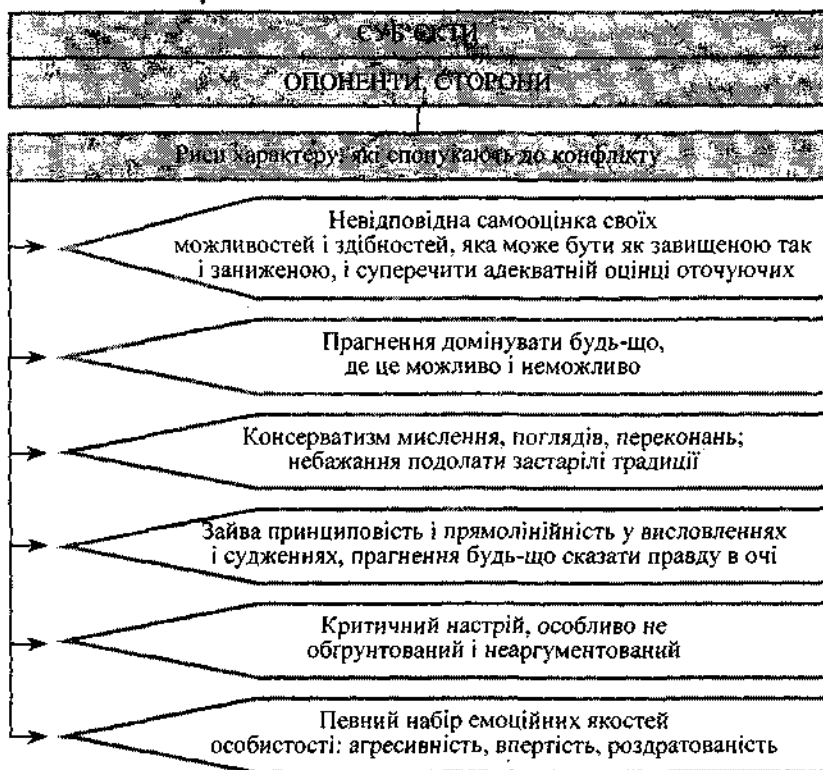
СУБ'ЄКТИ

ОПОНЕНТИ, СТОРОНИ

Риси характеру, які спонукають до конфлікту

Невідповідна самооцінка своїх можливостей і здібностей, яка може бути як завищеною так і заниженою, і суперечити адекватній оцінці оточуючих

Прагнення домінувати будь-що, де це можливо і неможливо

Консерватизм мислення, поглядів, переконань; небажання подолати застарілі традиції

Зайва принциповість і прямолінійність у висловленнях і судженнях, прагнення будь-що сказати правду в очі

Критичний настрій, особливо не обгрунтований і неаргументований

Певний набір емоційних якостей особистості: агресивність, впертість, роздратованість